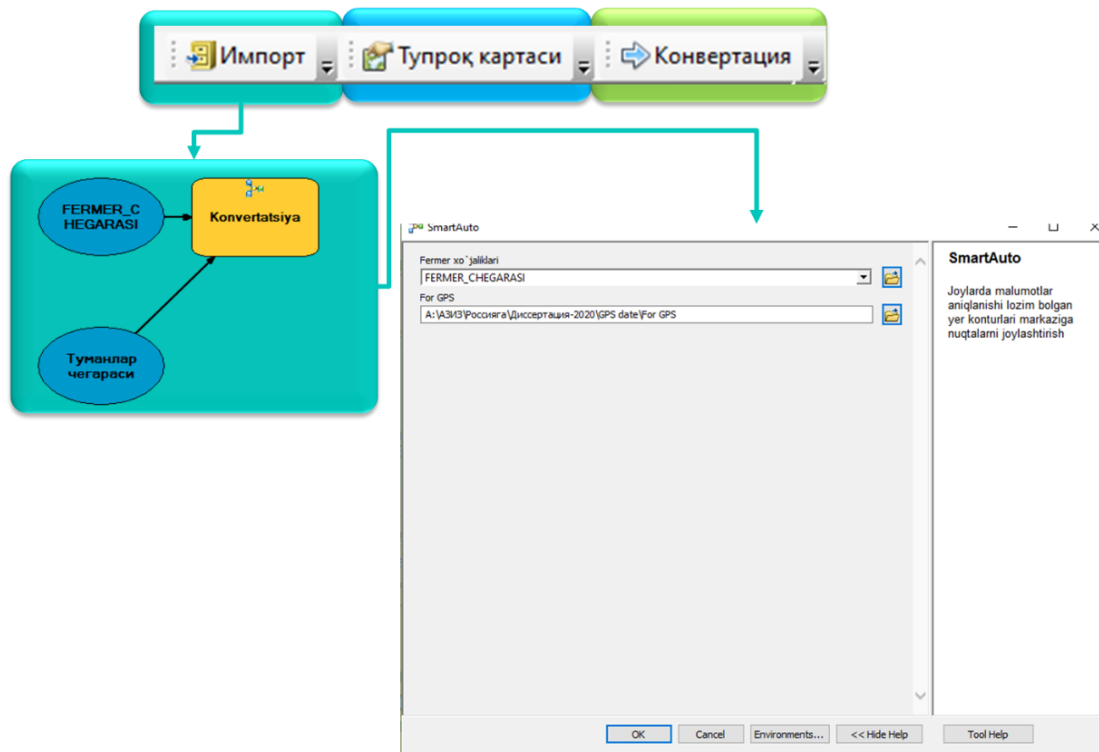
Импорт

Тупроқ картаси

Конвертация

FERMER_C HEGARASI

Konvertatsiya

Туманлар чегараси

SmartAuto

Fermer xo`jaliklari

FERMER_CHEGARASI

For GPS

A:\АЗИЗ\Россияга\Диссертация-2020\GPS date\For GPS

SmartAuto

Joylarda malumotlar aniqlanishi lozim bolgan yer konturlari markaziga nuqtalarni joylashtirish

OK

Cancel

Environments...

<< Hide Help

Tool Help